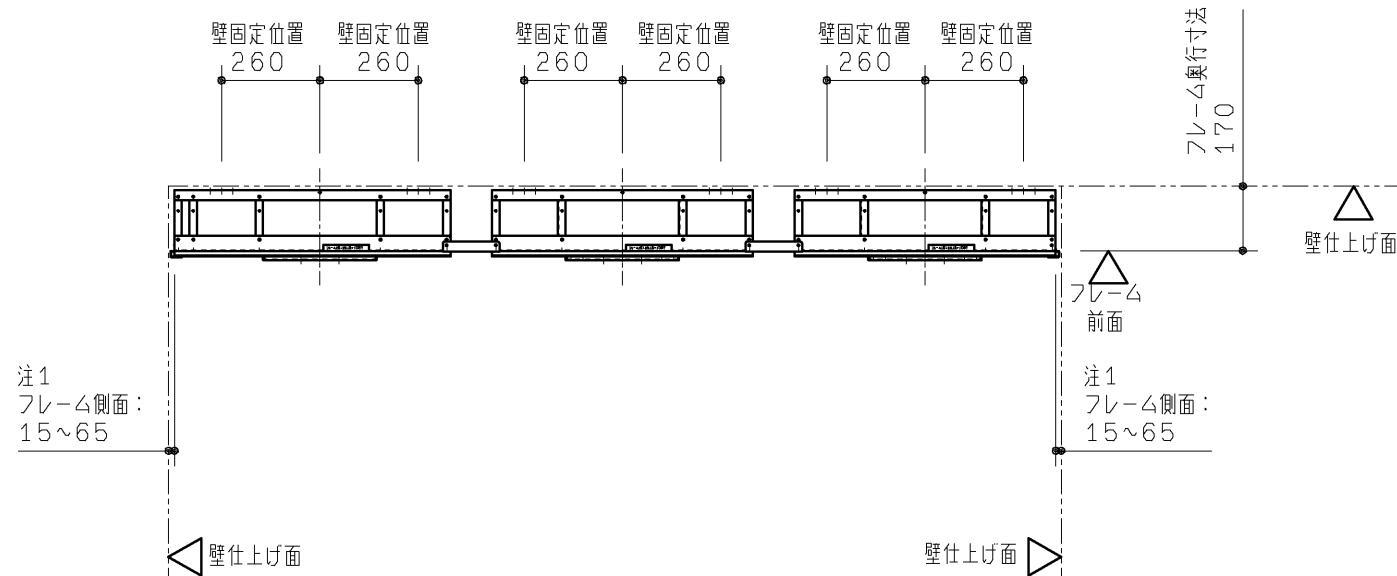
壁固定位置 壁固定位置 壁固定位置 壁固定位置 壁固定位置 壁固定位置

260 260 260 260 260 260

フレーム奥行寸法
170

壁仕上げ面

フレーム
前面

注1
フレーム側面：
15~65

注1
フレーム側面：
15~65

壁仕上げ面

壁仕上げ面